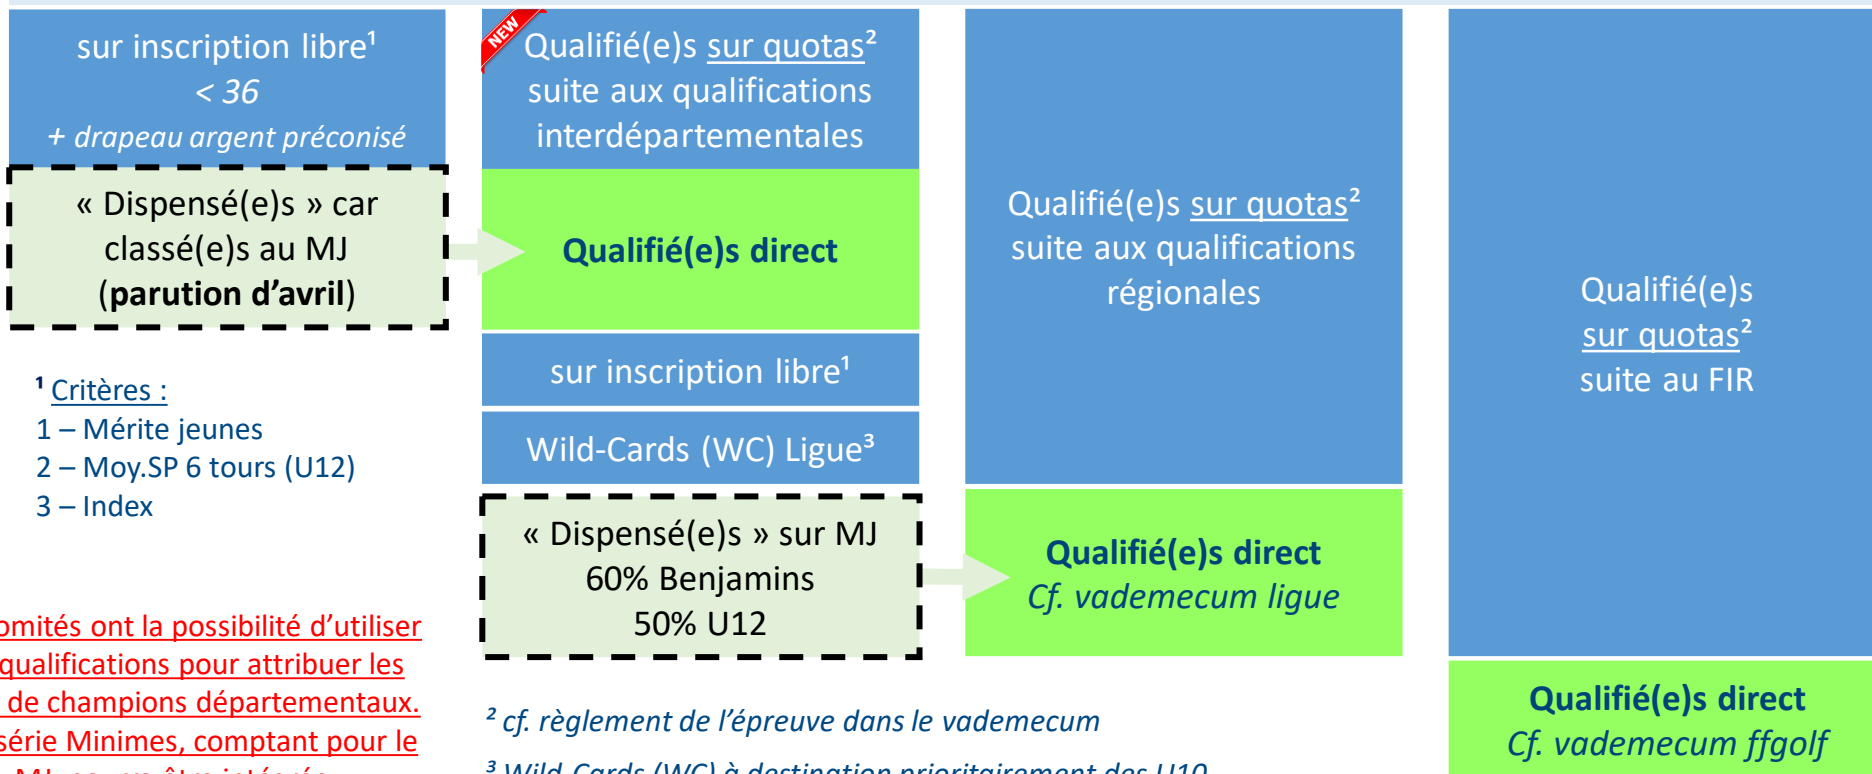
sur inscription libre¹
< 36
+ drapeau argent préconisé

« Dispensé(e)s » car classé(e)s au MJ (parution d'avril)

¹ Critères :
1 – Mérite jeunes
2 – Moy.SP 6 tours (U12)
3 – Index

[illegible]omités ont la possibilité d'utiliser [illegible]qualifications pour attribuer les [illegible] de champions départementaux. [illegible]série Minimes, comptant pour le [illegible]

NEW

Qualifié(e)s sur quotas² suite aux qualifications interdépartementales

Qualifié(e)s direct

sur inscription libre¹

Wild-Cards (WC) Ligue³

« Dispensé(e)s » sur MJ
60% Benjamins
50% U12

² cf. règlement de l'épreuve dans le vademecum

³ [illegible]

Qualifié(e)s sur quotas² suite aux qualifications régionales

Qualifié(e)s direct
Cf. vademecum ligue

Qualifié(e)s sur quotas² suite au FIR

Qualifié(e)s direct
Cf. vademecum ffgolf